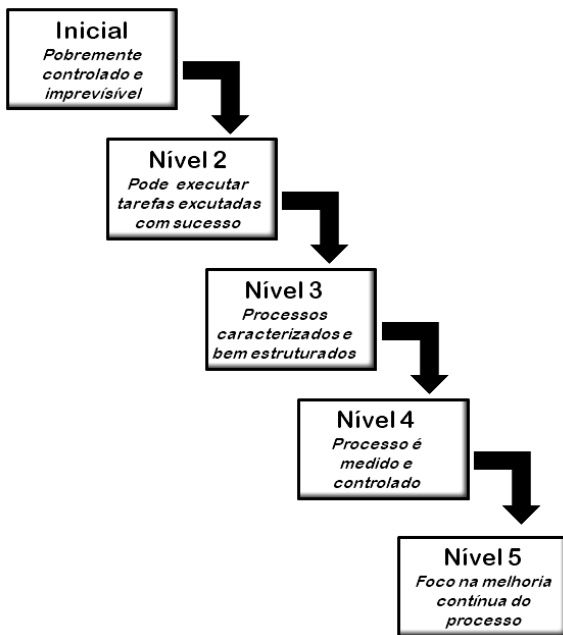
Inicial
Pobremente controlado e imprevisível

Nível 2
Pode executar tarefas excutadas com sucesso

Nível 3
Processos caracterizados e bem estruturados

Nível 4
Processo é medido e controlado

Nível 5
Foco na melhoria contínua do processo